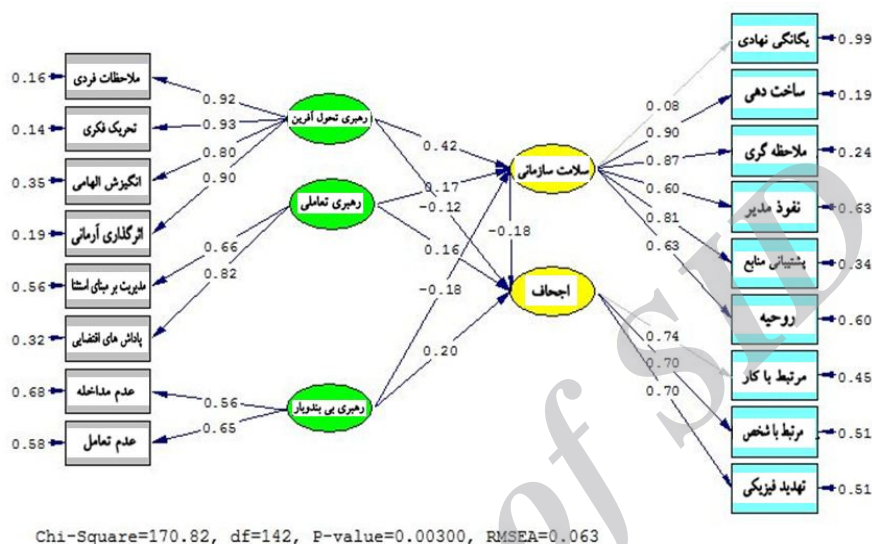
0.16 ملاحظات فردی
0.14 تحریک فکری
0.35 انگیزش الهامی
0.19 اثرگذاری آرمانی
0.56 مدیریت بر مبنای استثنا
0.32 پاداش های اقتضایی
0.68 عدم مداخله
0.58 عدم تعامل

0.92
0.93
0.80
0.90
0.66
0.82
0.56
0.65

رهبری تحول آفرین
رهبری تعاملی
رهبری بی بندوبار

0.42
0.17
-0.12
0.16
-0.18
-0.18
0.20

سلامت سازمانی
اجحاف

0.08
0.90
0.87
0.60
0.81
0.63
0.74
0.70
0.70

یگانگی نهادی 0.99
ساخت دهی 0.19
ملاحظه گری 0.24
نفوذ مدیر 0.63
پشتیبانی منابع 0.34
روحیه 0.60
مرتبط با کار 0.45
مرتبط با شخص 0.51
تهدید فیزیکی 0.51

Chi-Square=170.82, df=142, P-value=0.00300, RMSEA=0.063